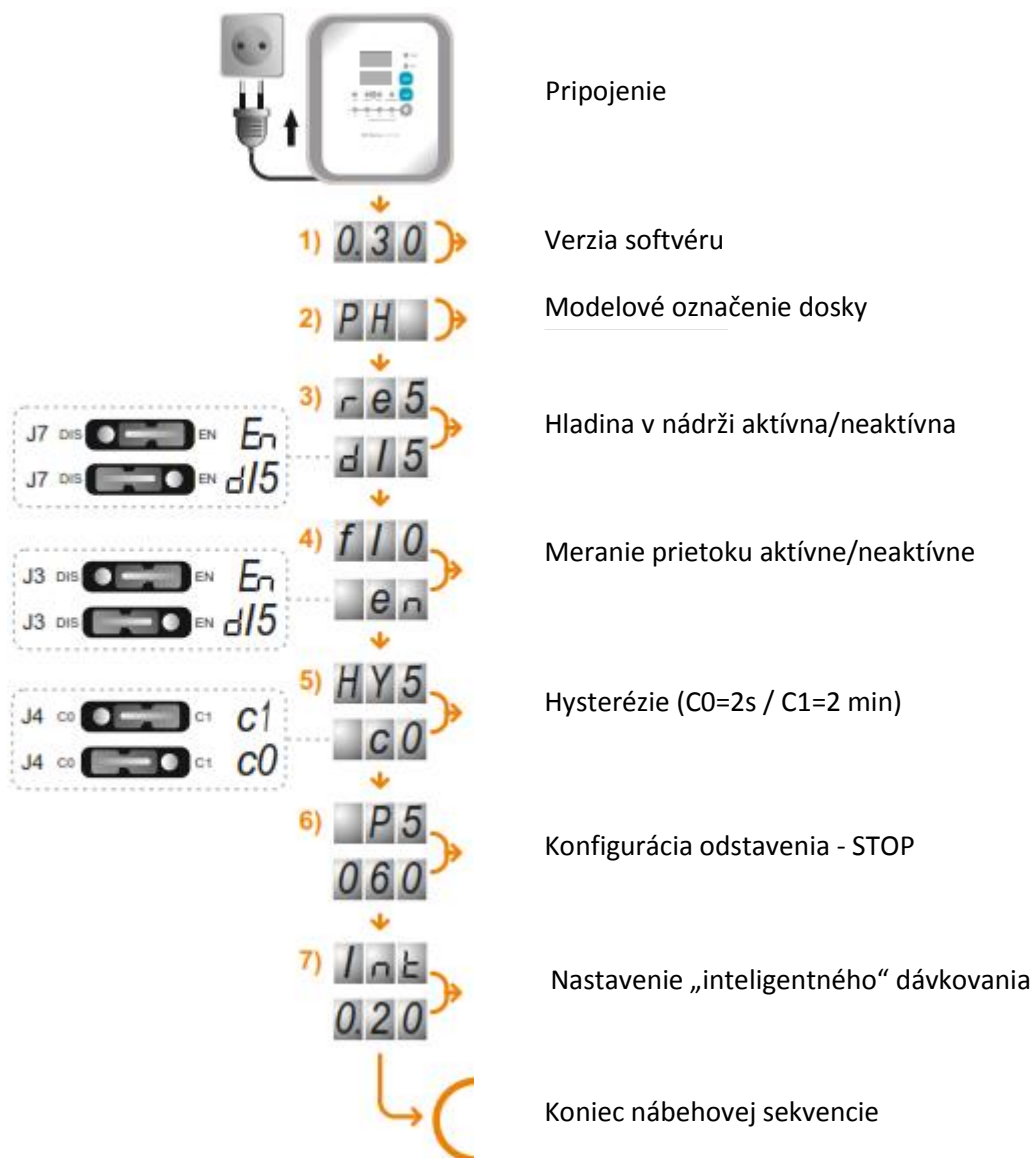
Pripojenie

1) 0.3 0

Verzia softvéru

2) P H

Modelové označenie dosky

3) r e 5
d I 5

J7 DIS EN En
J7 DIS EN dI5

Hladina v nádrži aktívna/neaktívna

4) f I 0
e n

J3 DIS EN En
J3 DIS EN dI5

Meranie prietoku aktívne/neaktívne

5) H Y 5
c 0

J4 C0 C1 c1
J4 C0 C1 c0

Hysterézie (C0=2s / C1=2 min)

6) P 5
0 6 0

Konfigurácia odstavenia - STOP

7) I n t
0.2 0

Nastavenie „inteligentného“ dávkovania

Koniec nábehovej sekvencie